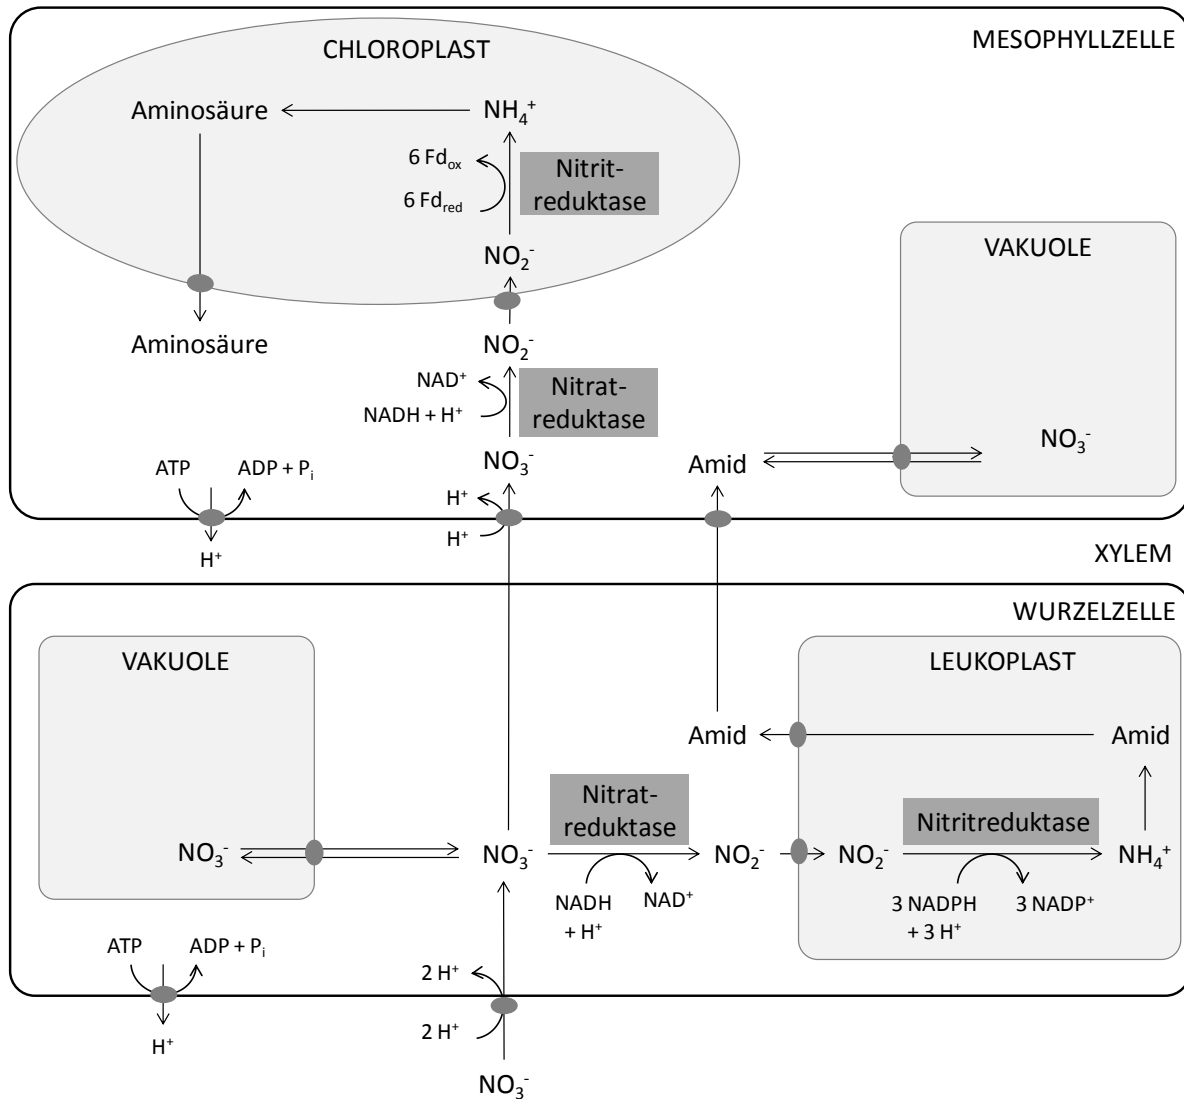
CHLOROPLAST

MESOPHYLLZELLE

Aminosäure

$NH_4^+$

6 $Fd_{ox}$

6 $Fd_{red}$

Nitritreduktase

$NO_2^-$

VAKUOLE

Aminosäure

$NO_2^-$

$NAD^+$

NADH + $H^+$

Nitratreduktase

ATP

ADP + $P_i$

$NO_3^-$

Amid

$NO_3^-$

$H^+$

$H^+$

$H^+$

XYLEM

WURZELZELLE

VAKUOLE

LEUKOPLAST

Amid

Amid

Nitratreduktase

Nitritreduktase

$NO_3^-$

$NO_3^-$

$NO_2^-$

$NO_2^-$

$NH_4^+$

NADH + $H^+$

$NAD^+$

3 NADPH + 3 $H^+$

3 $NADP^+$

ATP

ADP + $P_i$

2 $H^+$

2 $H^+$

$H^+$

$NO_3^-$